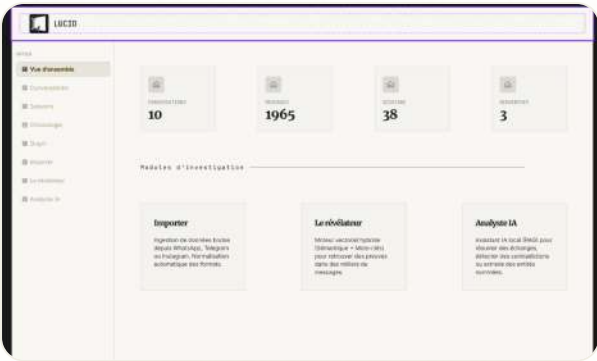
LUCID

MENU
Vue d'ensemble
Conversations
Suspects
Chronologie
Graph
Importer
Le révélateur
Analyste IA

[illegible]
10

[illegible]
1965

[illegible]
38

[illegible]
3

Modules d'investigation

Importer
Ingestion de données brutes depuis WhatsApp, Telegram ou Instagram. Normalisation automatique des formats.

Le révélateur
Moteur vectoriel hybride (Sémantique + Mots-clés) pour retrouver des preuves dans des milliers de messages.

Analyste IA
Assistant IA local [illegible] pour résumer des échanges, détecter des contradictions ou extraire des entités nommées.